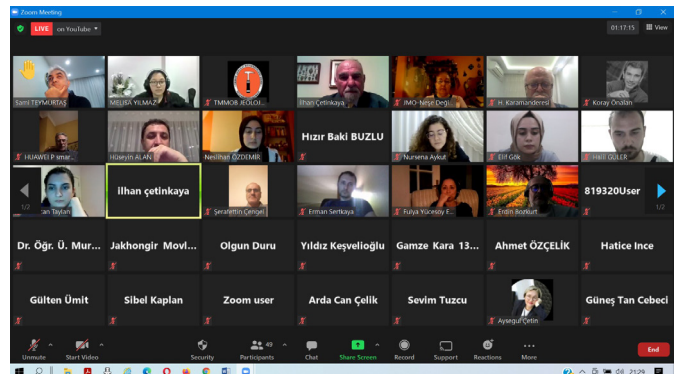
Zoom Meeting

LIVE on YouTube

01:17:15 View

Sami TEYMURTAŞ
MELİTA YILMAZ
TMMOB JEOLOJİ...
İlhan Çetinkaya
İMO-Neşe Deği...
H. Karamanderesi
Koray Önalan

HUAWEI P smar...
Hüseyin ALAN
Neslihan ÖZDEMİR
Hızır Baki BUZLU
Nursena Aykut
Elif Gök
Halil GÜLER

1/2
...an Taylan
ilhan çetinkaya
Şerafettin Çengel
Erman Sertkaya
Fulya Yücesoy E...
Ersin Bozkurt
819320User
1/2

Dr. Öğr. Ü. Mur...
Jakhongir Movl...
Olgun Duru
Yıldız Keşvelioğlu
Gamze Kara 13...
Ahmet ÖZÇELİK
Hatice Ince

Gülten Ümit
Sibel Kaplan
Zoom user
Arda Can Çelik
Sevim Tuzcu
Ayşegül Çetin
Güneş Tan Cebeci

Unmute
Start Video
Security
49
Participants
Chat
Share Screen
Record
Support
Reactions
More
End

21:29